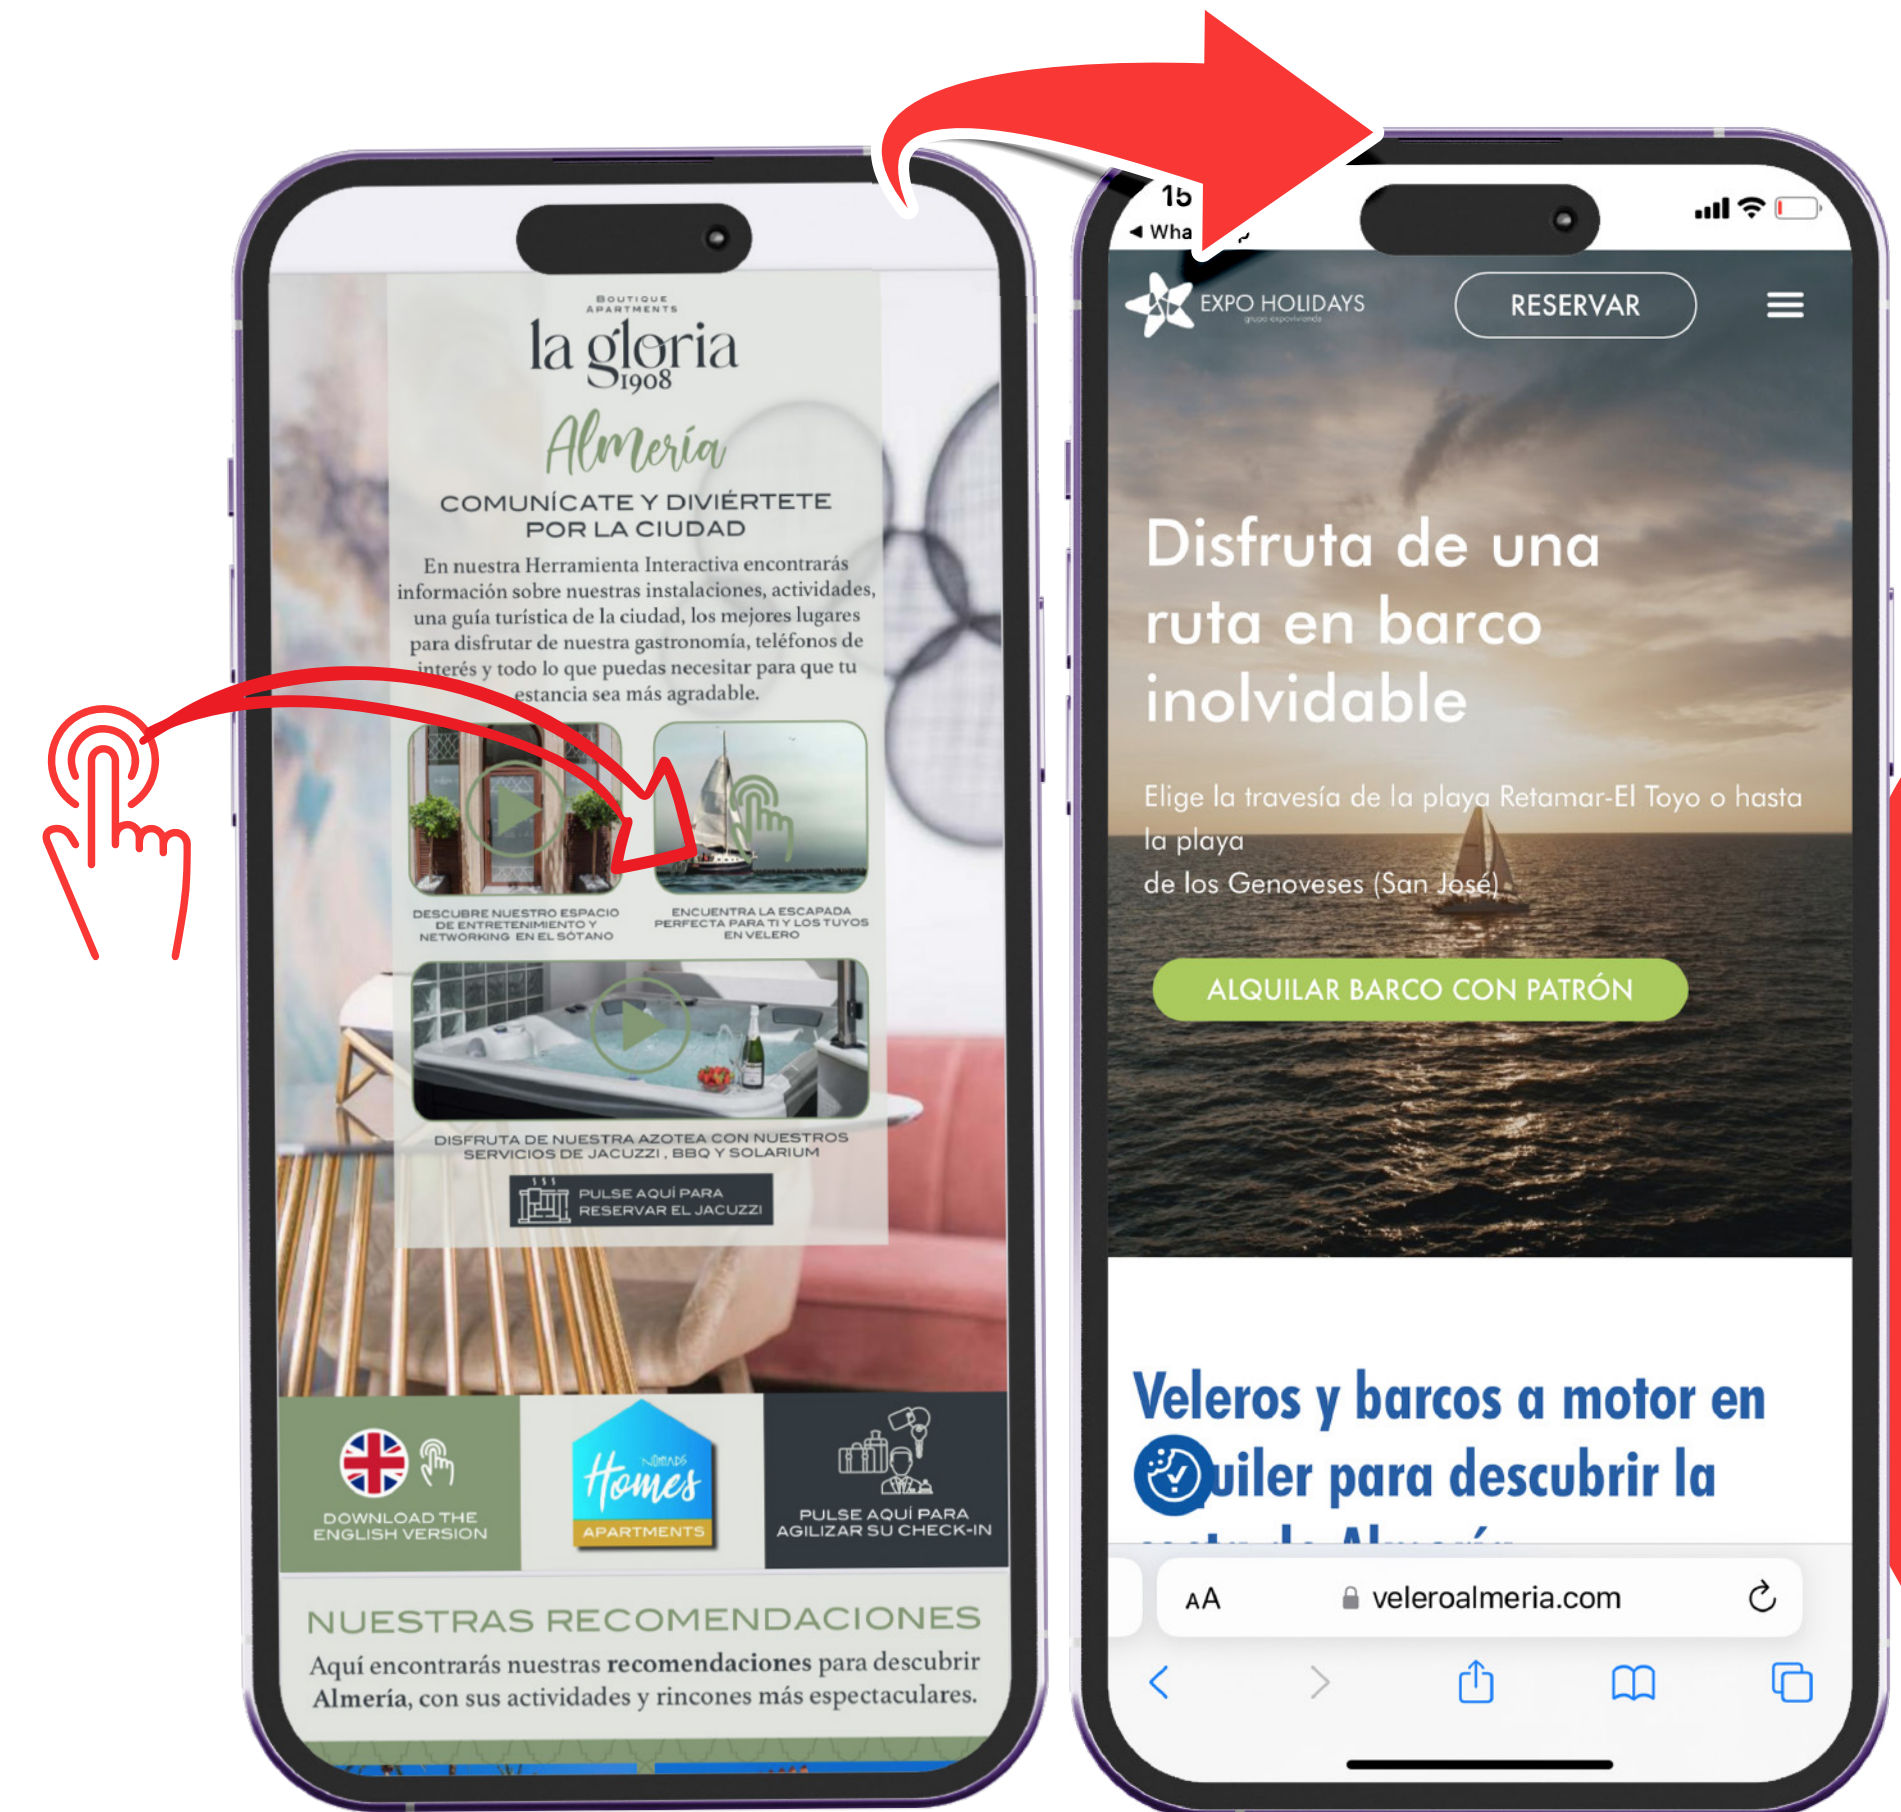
BOUTIQUE APARTMENTS
la gloria 1908
Almería
COMUNÍCATE Y DIVIÉRTETE POR LA CIUDAD

En nuestra Herramienta Interactiva encontrarás información sobre nuestras instalaciones, actividades, una guía turística de la ciudad, los mejores lugares para disfrutar de nuestra gastronomía, teléfonos de interés y todo lo que puedas necesitar para que tu estancia sea más agradable.

DESCUBRE NUESTRO ESPACIO DE ENTRETENIMIENTO Y NETWORKING EN EL SÓTANO

ENCUENTRA LA ESCAPADA PERFECTA PARA TI Y LOS TUYOS EN VELERO

DISFRUTA DE NUESTRA AZOTEA CON NUESTROS SERVICIOS DE JACUZZI, BBQ Y SOLARIUM

PULSE AQUÍ PARA RESERVAR EL JACUZZI

DOWNLOAD THE ENGLISH VERSION

Nomads Homes APARTMENTS

PULSE AQUÍ PARA AGILIZAR SU CHECK-IN

NUESTRAS RECOMENDACIONES

Aquí encontrarás nuestras recomendaciones para descubrir Almería, con sus actividades y rincones más espectaculares.

15
◄ Wha

EXPO HOLIDAYS
grupo expovivienda

RESERVAR

Disfruta de una ruta en barco inolvidable

Elige la travesía de la playa Retamar-El Toyo o hasta la playa de los Genoveses (San José)

ALQUILAR BARCO CON PATRÓN

Veleros y barcos a motor en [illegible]uiler para descubrir la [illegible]

AA veleroalmeria.com